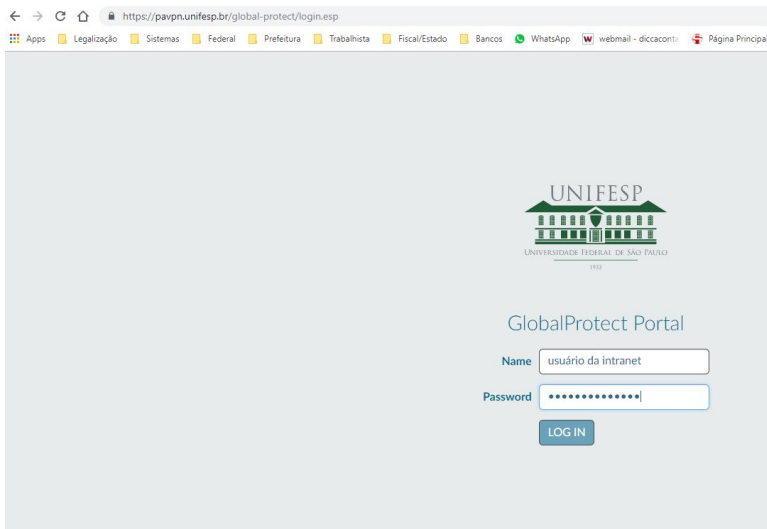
https://pavpn.unifesp.br/global-protect/login.esp

Apps Legalização Sistemas Federal Prefeitura Trabalhista Fiscal/Estado Bancos WhatsApp webmail - diccaconta Página Principa

UNIFESP
UNIVERSIDADE FEDERAL DE SÃO PAULO
1933

GlobalProtect Portal

Name usuário da intranet

Password ••••••••••••••

LOG IN